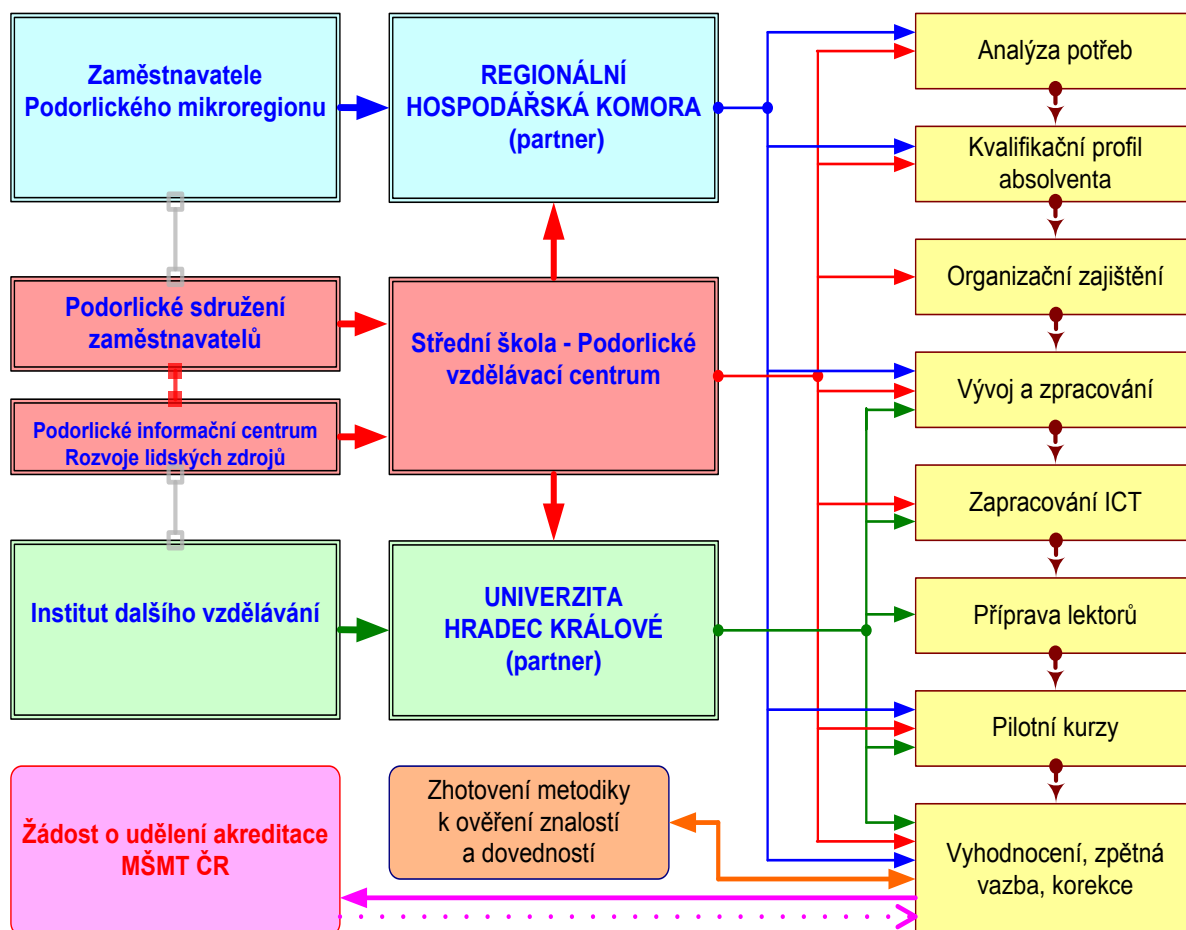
Zaměstnavatele Podorlického mikroregionu

REGIONÁLNÍ HOSPODÁŘSKÁ KOMORA (partner)

Analýza potřeb

Kvalifikační profil absolventa

Podorlické sdružení zaměstnavatelů

Organizační zajištění

Střední škola - Podorlické vzdělávací centrum

Podorlické informační centrum Rozvoje lidských zdrojů

Vývoj a zpracování

Zapracování ICT

Institut dalšího vzdělávání

UNIVERZITA HRADEC KRÁLOVÉ (partner)

Příprava lektorů

Pilotní kurzy

Zhotovení metodiky k ověření znalostí a dovedností

Žádost o udělení akreditace MŠMT ČR

Vyhodnocení, zpětná vazba, korekce